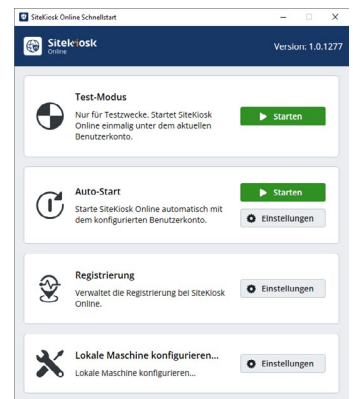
SiteKiosk Online Schnellstart

SiteKiosk Online

Version: 1.0.1277

Test-Modus

Nur für Testzwecke. Startet SiteKiosk Online einmalig unter dem aktuellen Benutzerkonto.

Starten

Auto-Start

Starte SiteKiosk Online automatisch mit dem konfigurierten Benutzerkonto.

Starten

Einstellungen

Registrierung

Verwaltet die Registrierung bei SiteKiosk Online.

Einstellungen

Lokale Maschine konfigurieren...

Lokale Maschine konfigurieren...

Einstellungen